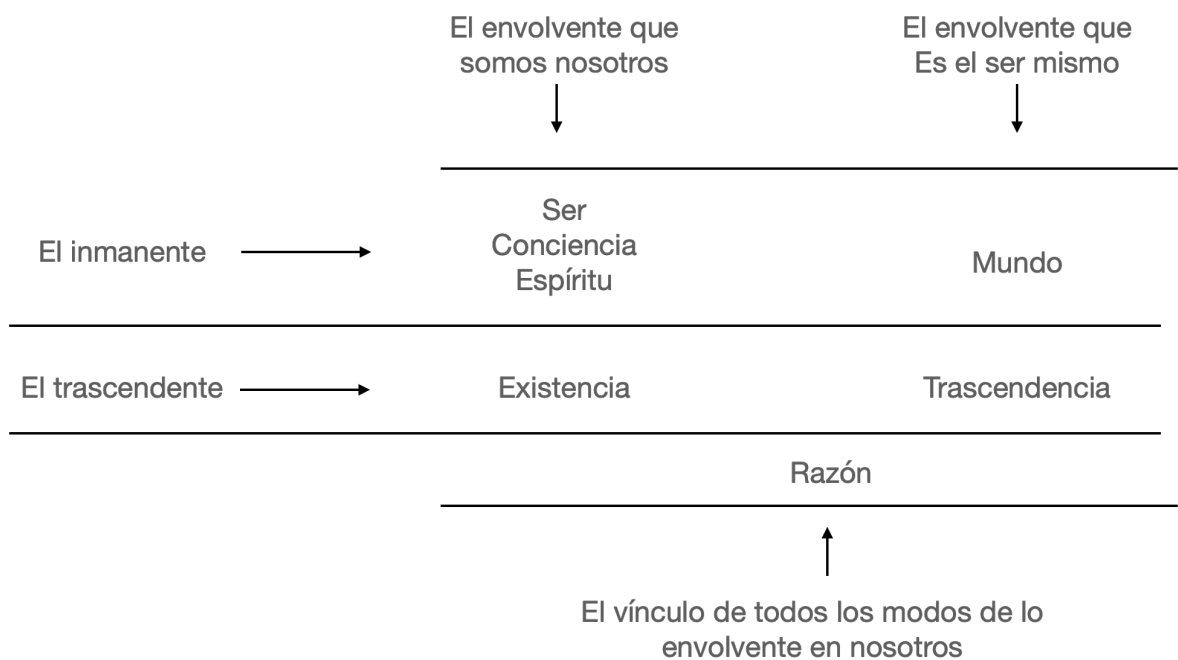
El envolvente que somos nosotros

El envolvente que Es el ser mismo

El inmanente

Ser
Conciencia
Espíritu

Mundo

El trascendente

Existencia

Trascendencia

Razón

El vínculo de todos los modos de lo envolvente en nosotros